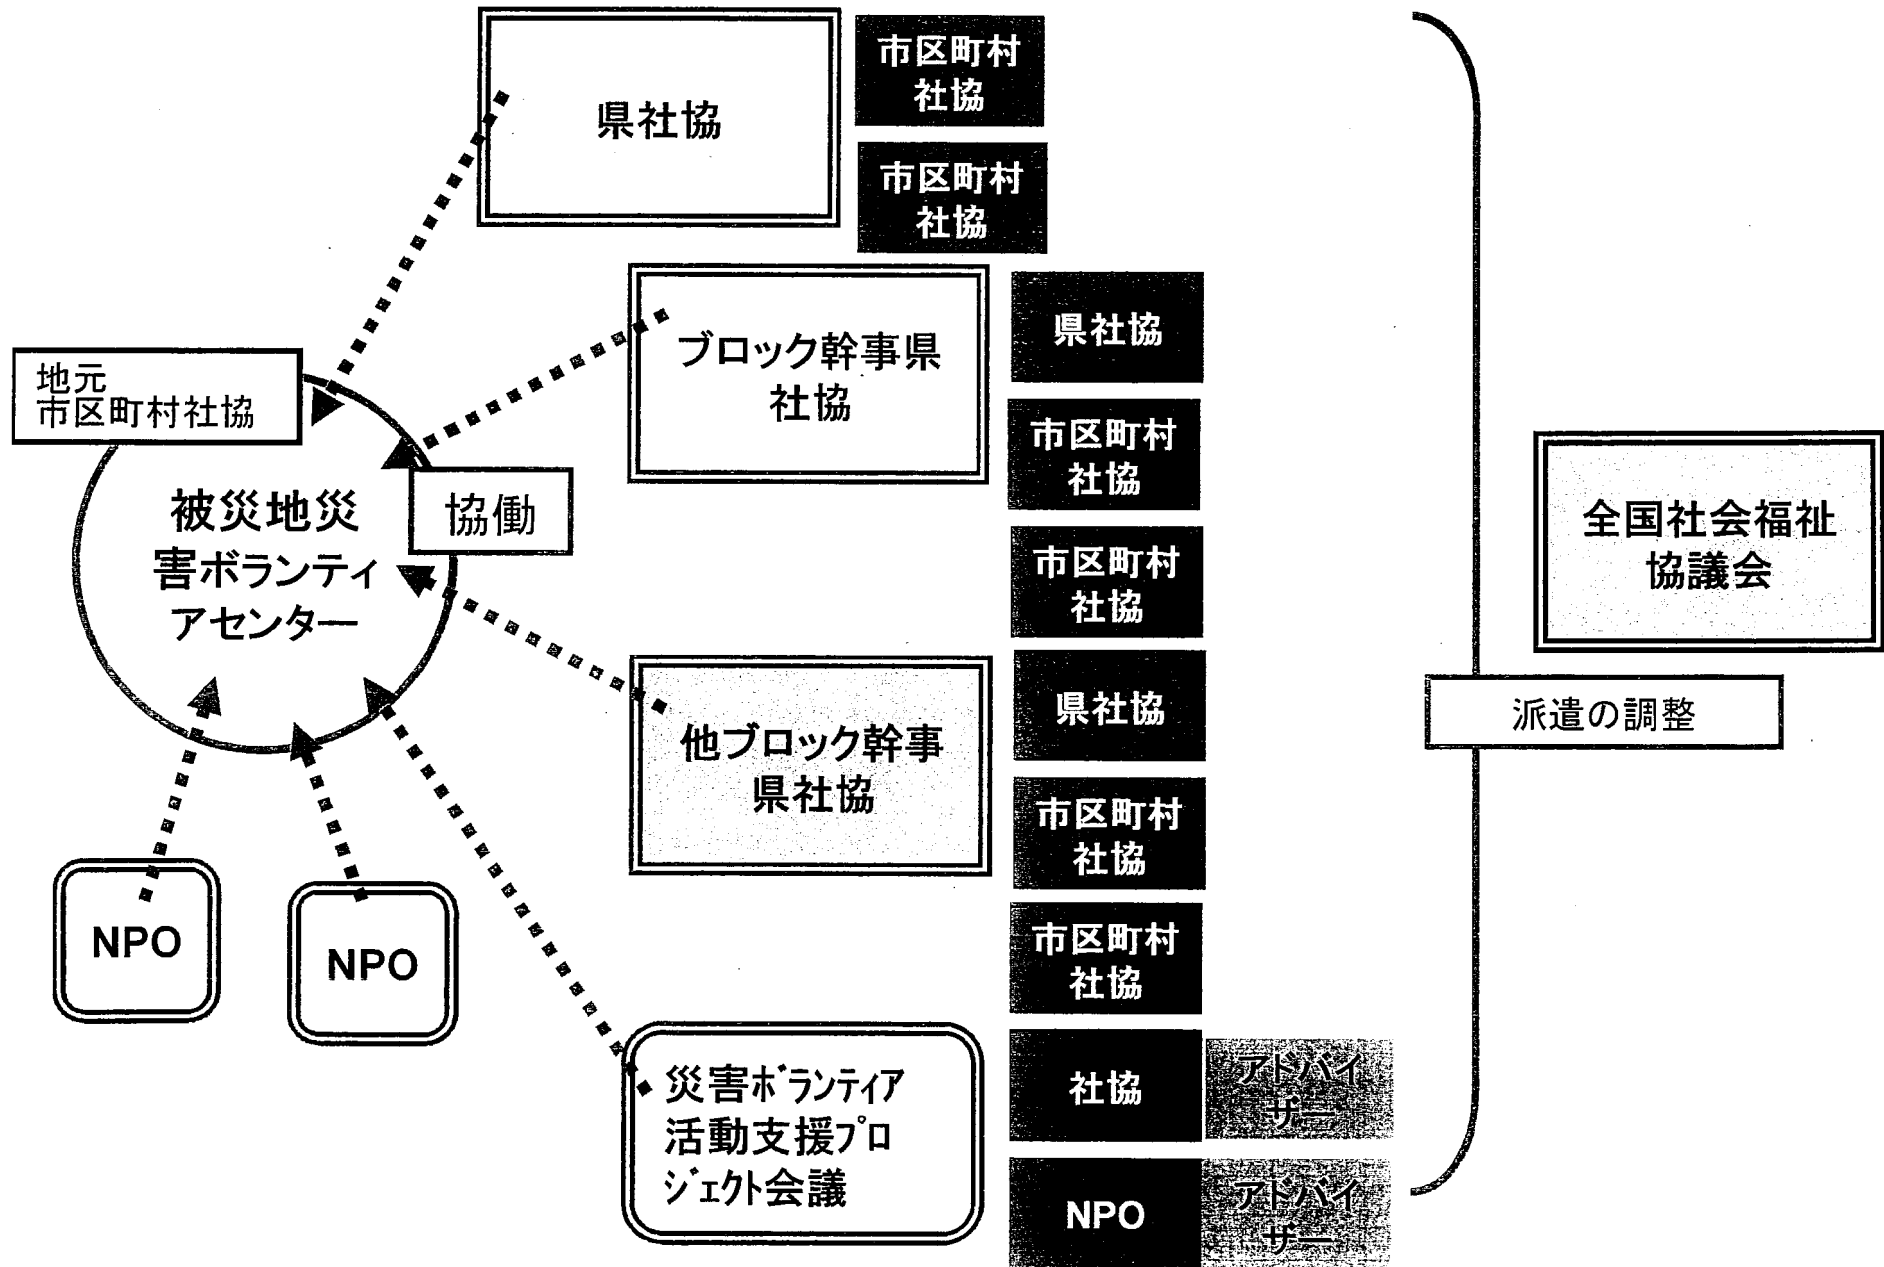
県社協

市区町村社協

市区町村社協

ブロック幹事県社協

県社協

市区町村社協

市区町村社協

地元市区町村社協

被災地災害ボランティアセンター

協働

全国社会福祉協議会

県社協

他ブロック幹事県社協

市区町村社協

派遣の調整

市区町村社協

NPO

NPO

災害ボランティア活動支援プロジェクト会議

社協

アドバイザー

NPO

アドバイザー